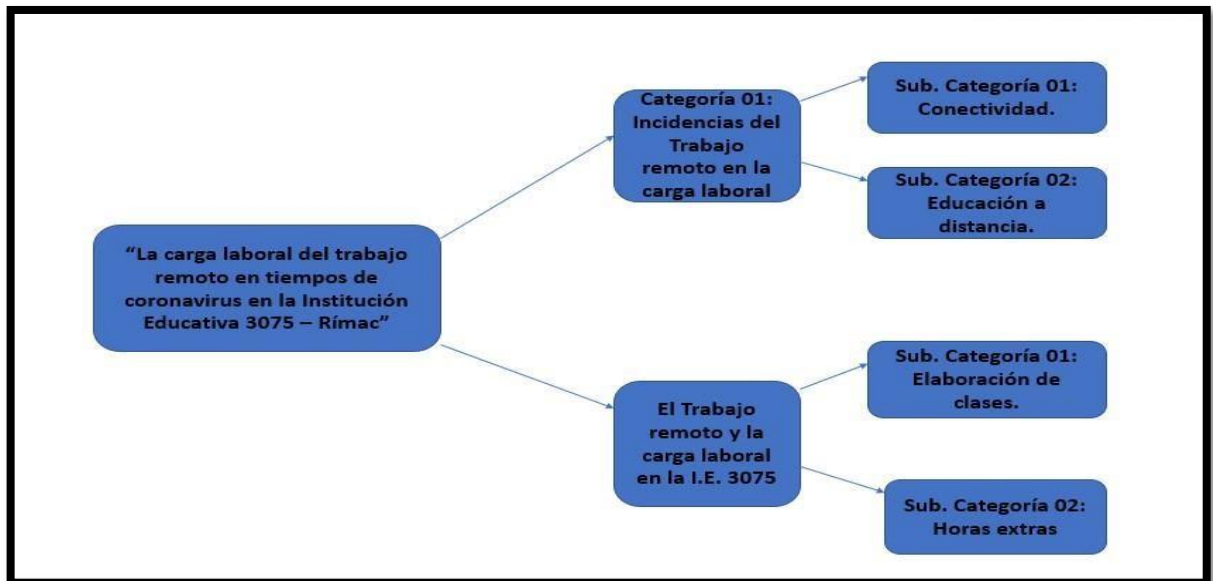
"La carga laboral del trabajo remoto en tiempos de coronavirus en la Institución Educativa 3075 – Rímac"

Categoría 01: Incidencias del Trabajo remoto en la carga laboral

Sub. Categoría 01: Conectividad.

Sub. Categoría 02: Educación a distancia.

El Trabajo remoto y la carga laboral en la I.E. 3075

Sub. Categoría 01: Elaboración de clases.

Sub. Categoría 02: Horas extras